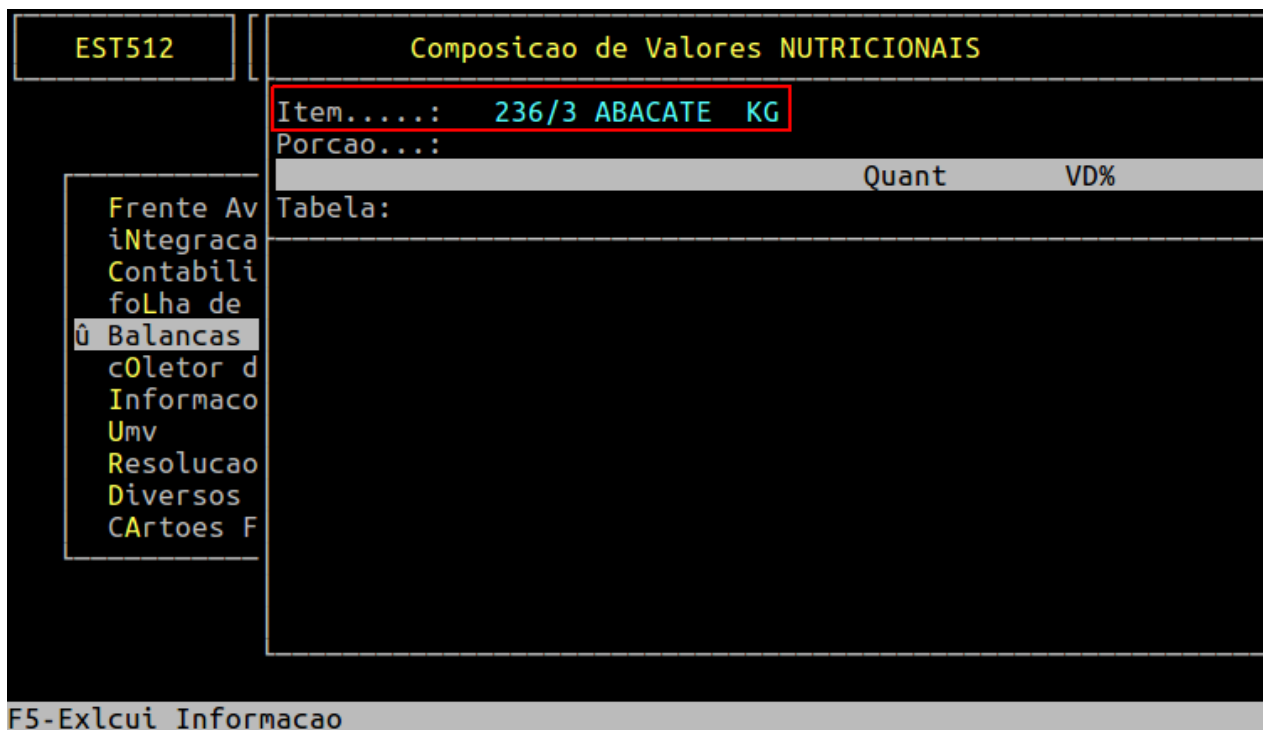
EST512

Composicao de Valores NUTRICIONAIS

Item.....: 236/3 ABACATE KG
Porcao...:

Quant VD%

Tabela:

Frente Av
iNtegraca
Contabili
foLha de
û Balancas
cOletor d
Informaco
Umv
Resolucao
Diversos
CArtoes F

F5-Exlcui Informacao